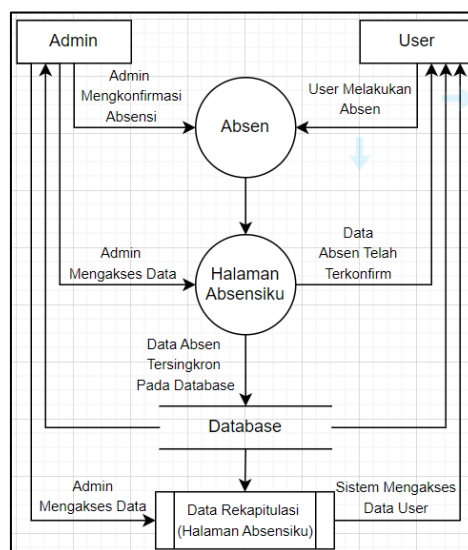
Admin

User

Admin Mengkonfirmasi Absensi

User Melakukan Absen

Absen

Admin Mengakses Data

Data Absen Telah Terkonfirm

Halaman Absensiku

Data Absen Tersingkron Pada Database

Database

Admin Mengakses Data

Sistem Mengakses Data User

Data Rekapitulasi (Halaman Absensiku)